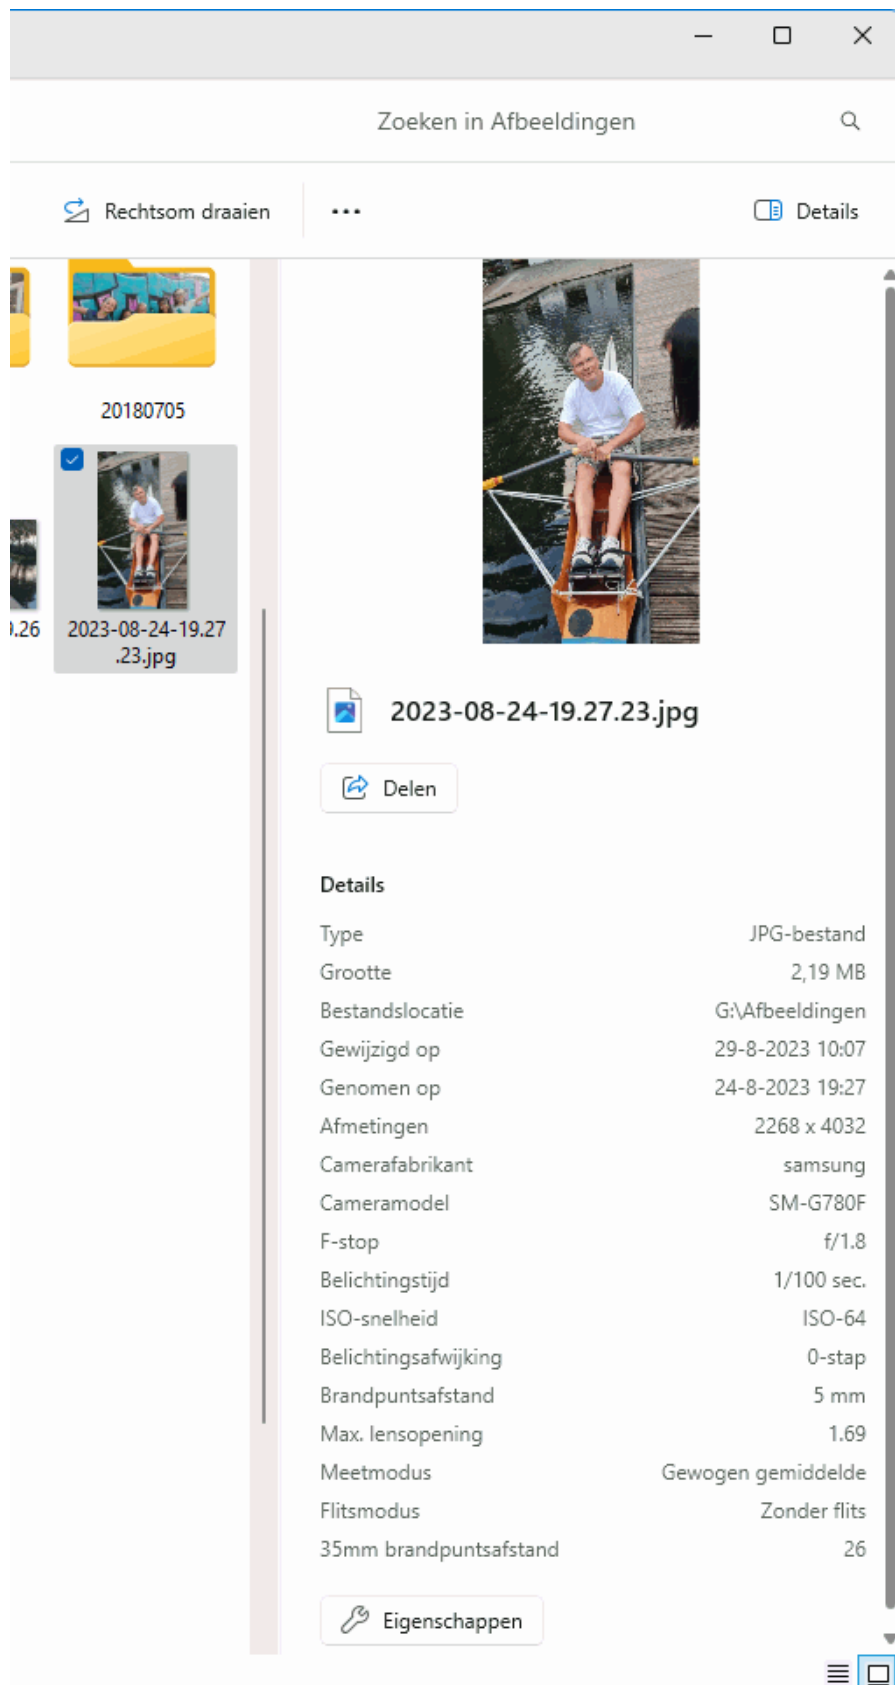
Zoeken in Afbeeldingen

Rechtsom draaien

...

Details

20180705

.26

2023-08-24-19.27.23.jpg

2023-08-24-19.27.23.jpg

Delen

Details

| | |
|---|---|
| Type | JPG-bestand |
| Grootte | 2,19 MB |
| Bestandslocatie | G:\Afbeeldingen |
| Gewijzigd op | 29-8-2023 10:07 |
| Genomen op | 24-8-2023 19:27 |
| Afmetingen | 2268 x 4032 |
| Camerafabrikant | samsung |
| Cameramodel | SM-G780F |
| F-stop | f/1.8 |
| Belichtingstijd | 1/100 sec. |
| ISO-snelheid | ISO-64 |
| Belichtingsafwijking | 0-stap |
| Brandpuntsafstand | 5 mm |
| Max. lensopening | 1.69 |
| Meetmodus | Gewogen gemiddelde |
| Flitsmodus | Zonder flits |
| 35mm brandpuntsafstand | 26 |

Eigenschappen